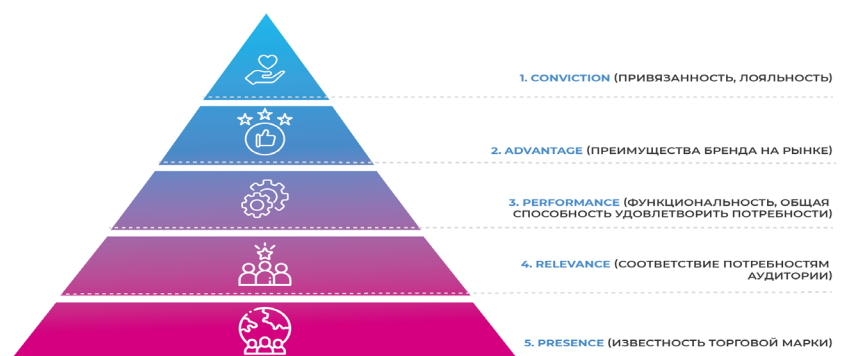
1. CONVICTION (ПРИВЯЗАННОСТЬ, ЛОЯЛЬНОСТЬ)

2. ADVANTAGE (ПРЕИМУЩЕСТВА БРЕНДА НА РЫНКЕ)

3. PERFORMANCE (ФУНКЦИОНАЛЬНОСТЬ, ОБЩАЯ СПОСОБНОСТЬ УДОВЛЕТВОРИТЬ ПОТРЕБНОСТИ)

4. RELEVANCE (СООТВЕТСТВИЕ ПОТРЕБНОСТЯМ АУДИТОРИИ)

5. PRESENCE (ИЗВЕСТНОСТЬ ТОРГОВОЙ МАРКИ)